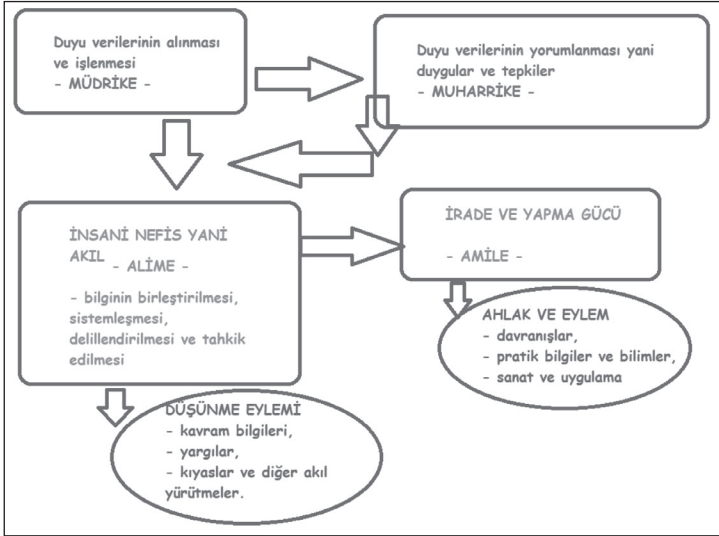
Duyu verilerinin alınması ve işlenmesi
- MÜDRİKE -

Duyu verilerinin yorumlanması yani duygular ve tepkiler
- MUHARRİKE -

İNSANİ NEFİS YANİ AKIL
- ALİME -

- bilginin birleştirilmesi, sistemleşmesi, delillendirilmesi ve tahkik edilmesi

İRADE VE YAPMA GÜCÜ

- AMİLE -

AHLAK VE EYLEM
- davranışlar,
- pratik bilgiler ve bilimler,
- sanat ve uygulama

DÜŞÜNME EYLEMİ
- kavram bilgileri,
- yargılar,
- kıyaslar ve diğer akıl yürütmeler.